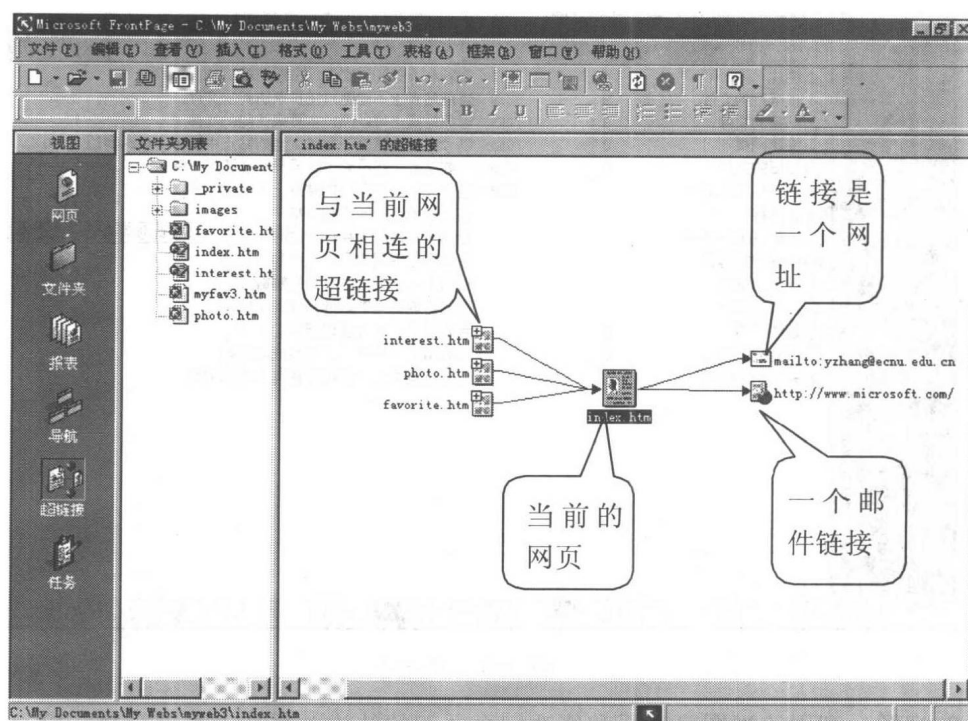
Microsoft FrontPage - C:\My Documents\My Webs\myweb3

文件(F) 编辑(E) 查看(V) 插入(I) 格式(O) 工具(T) 表格(A) 框架(R) 窗口(W) 帮助(H)

视图

网页

文件夹

报表

导航

超链接

任务

文件夹列表

C:\My Document

_private

images

favorite.ht

index.htm

interest.ht

myfav3.htm

photo.htm

'index.htm' 的超链接

与当前网页相连的超链接

链接是一个网址

interest.htm

photo.htm

favorite.htm

index.htm

mailto:yzhang@ecnu.edu.cn

http://www.microsoft.com/

当前的网页

一个邮件链接

C:\My Documents\My Webs\myweb3\index.htm